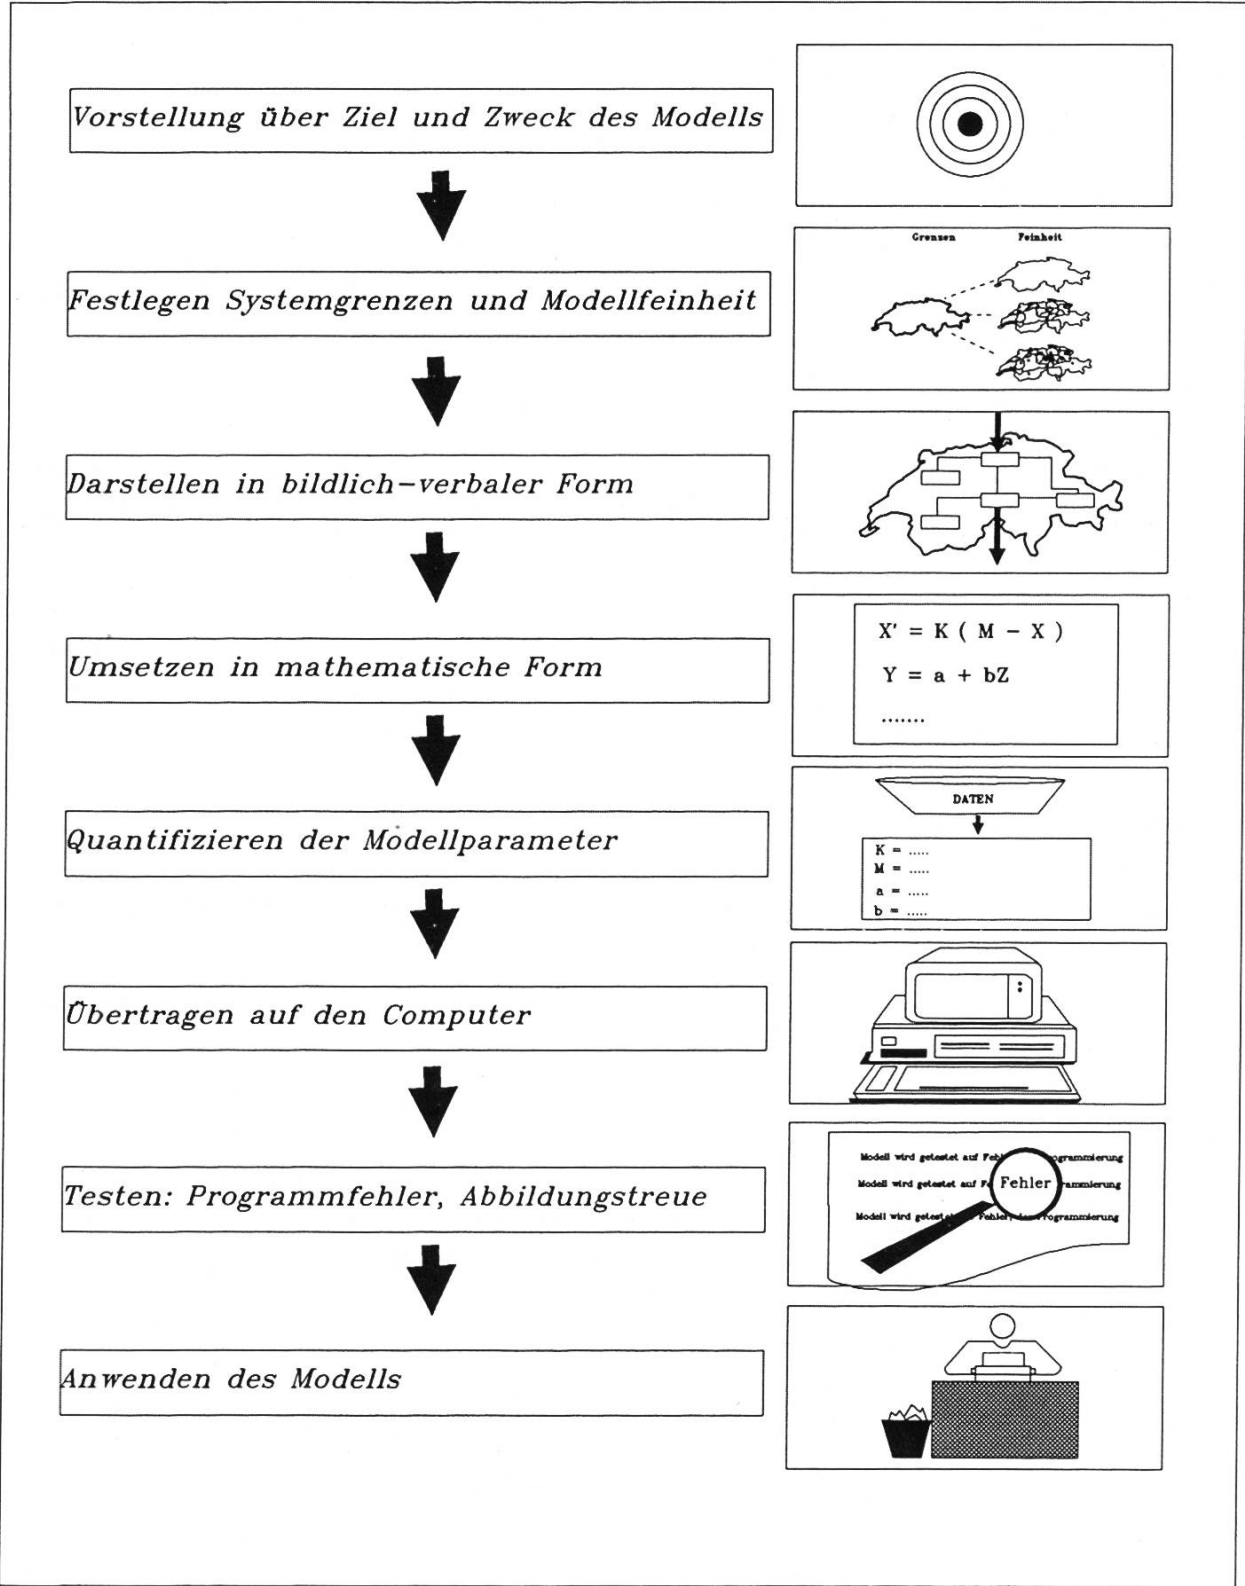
Vorstellung über Ziel und Zweck des Modells

Grenzen Feinheit

Festlegen Systemgrenzen und Modellfeinheit

Darstellen in bildlich-verbaler Form

$X' = K(M - X)$

$Y = a + bZ$

.......

Umsetzen in mathematische Form

DATEN

K = .....
M = .....
a = .....
b = .....

Quantifizieren der Modellparameter

Übertragen auf den Computer

Modell wird getestet auf Feh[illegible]rogrammierung
Modell wird getestet auf F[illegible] Fehler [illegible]rammierung
Modell wird getest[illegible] Fehler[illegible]rogrammierung

Testen: Programmfehler, Abbildungstreue

Anwenden des Modells